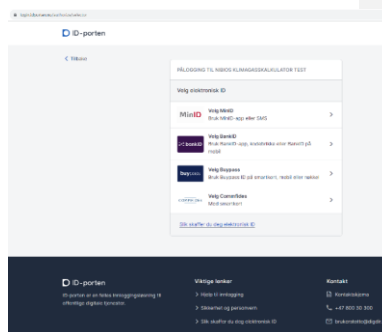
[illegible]

ID-porten

< Tilbake

PÅLOGGING TIL NIBIOS KLIMAGASSKALKULATOR TEST

Velg elektronisk ID

MinID
Velg MinID
Bruk MinID-app eller SMS

bankID
Velg BankID
Bruk BankID-app, kodebrikke eller BankID på mobil

buypass
Velg Buypass
Bruk Buypass ID på smartkort, mobil eller nøkler

Velg Commfides
Med smartkort

Slik skaffer du deg elektronisk ID

ID-porten
ID-porten er en felles innloggingsløsning til offentlige digitale tjenester.

Viktige lenker
> Hjelp til innlogging
> Sikkerhet og personvern
> Slik skaffer du deg elektronisk ID

Kontakt
Kontaktskjema
+47 800 30 300
brukerstotte@digdir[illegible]